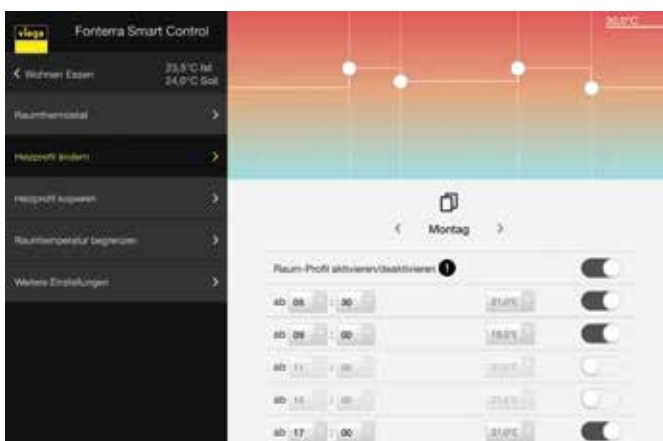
viega

Fonterra Smart Control

< Wohnen Essen

23,5°C Ist
24,0°C Soll

Raumthermostat >

Heizprofil ändern >

Heizprofil kopieren >

Raumtemperatur begrenzen >

Weitere Einstellungen >

30,0°C

< Montag >

Raum-Profil aktivieren/deaktivieren 1

ab 05 : 30 21,0°C

ab 09 : 00 19,0°C

ab 11 : 00 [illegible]

ab 15 : 00 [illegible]

ab 17 : 00 21,0°C